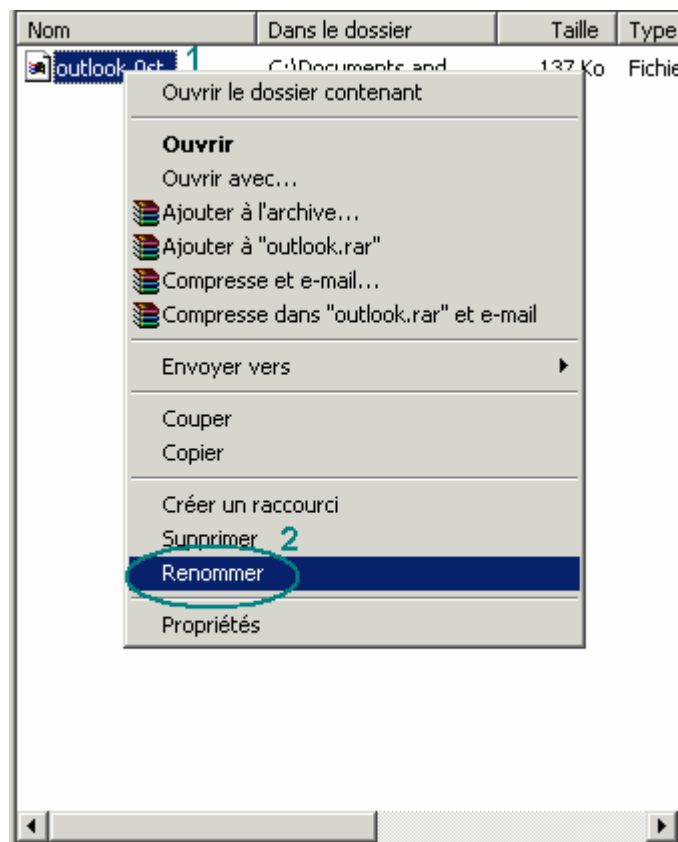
| Nom | Dans le dossier | Taille | Type |
|---|---|---|---|
| outlook.pst 1 | C:\Documents and | 137 Ko | Fichie |

Ouvrir le dossier contenant

Ouvrir
Ouvrir avec...
Ajouter à l'archive...
Ajouter à "outlook.rar"
Compresse et e-mail...
Compresse dans "outlook.rar" et e-mail

Envoyer vers

Couper
Copier

Créer un raccourci
Supprimer 2
Renommer

Propriétés